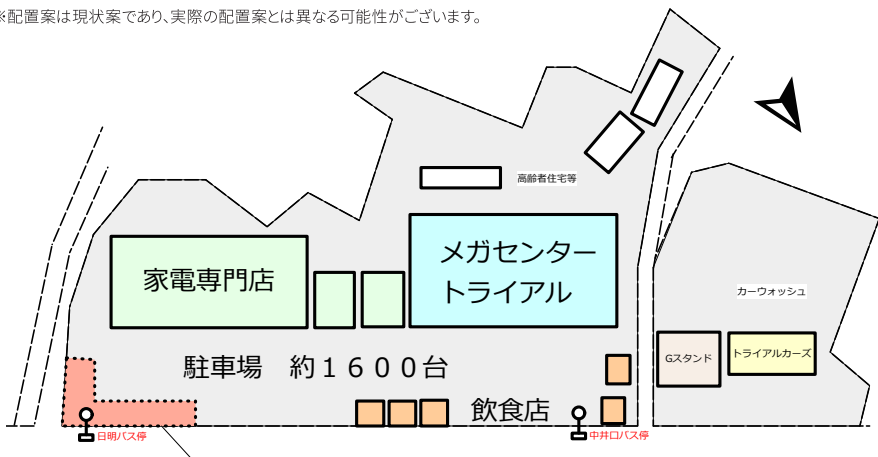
※配置案は現状案であり、実際の配置案とは異なる可能性がございます。

高齢者住宅等

家電専門店

メガセンター
トライアル

カーウォッシュ

Gスタンド

トライアルカーズ

駐車場　約１６００台

飲食店

日明バス停

中井口バス停